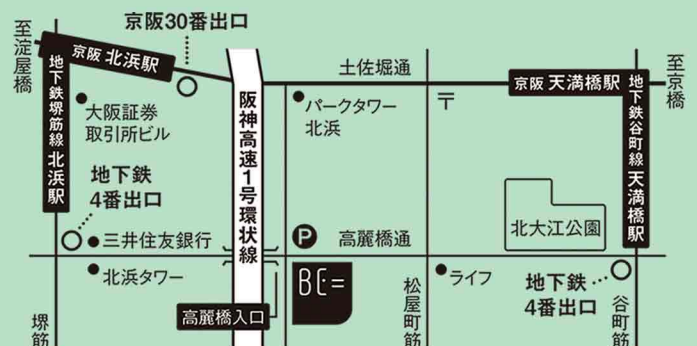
至淀屋橋

京阪30番出口

京阪 北浜駅

地下鉄堺筋線 北浜駅

大阪証券取引所ビル

阪神高速1号環状線

土佐堀通

パークタワー北浜

〒

京阪 天満橋駅

至京橋

地下鉄谷町線 天満橋駅

地下鉄4番出口

三井住友銀行

P

高麗橋通

北大江公園

北浜タワー

BE=

松屋町筋

ライフ

地下鉄4番出口

高麗橋入口

堺筋

谷町筋